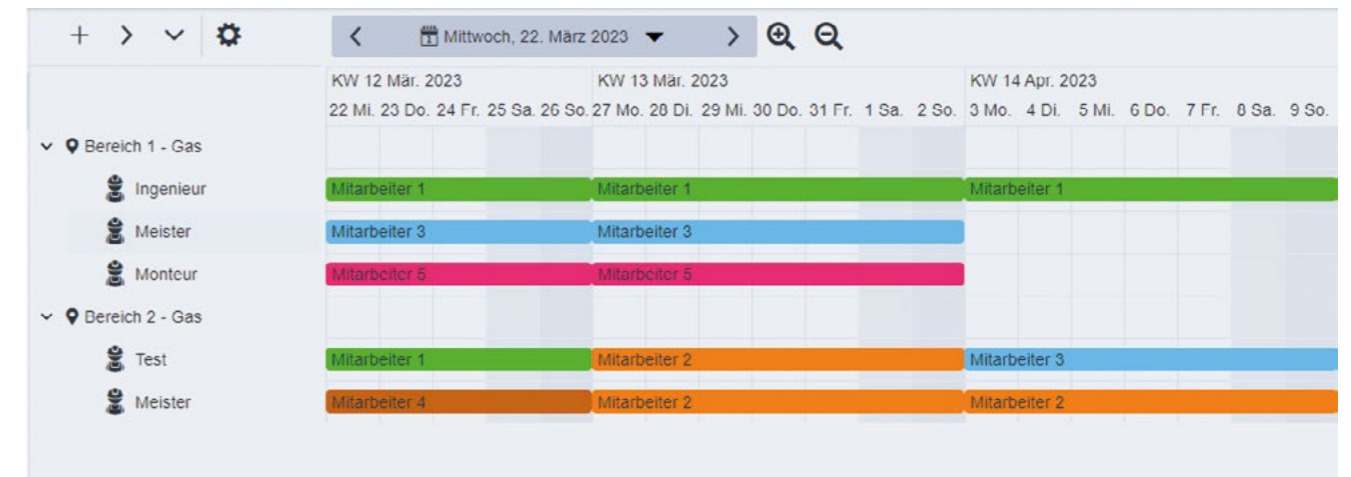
+ > ⌄ ⚙ < Mittwoch, 22. März 2023 ▼ >

KW 12 Mär. 2023
22 Mi. 23 Do. 24 Fr. 25 Sa. 26 So.

KW 13 Mär. 2023
27 Mo. 28 Di. 29 Mi. 30 Do. 31 Fr. 1 Sa. 2 So.

KW 14 Apr. 2023
3 Mo. 4 Di. 5 Mi. 6 Do. 7 Fr. 8 Sa. 9 So.

Bereich 1 - Gas

Ingenieur
Mitarbeiter 1
Mitarbeiter 1
Mitarbeiter 1

Meister
Mitarbeiter 3
Mitarbeiter 3

Monteur
Mitarbeiter 5
Mitarbeiter 5

Bereich 2 - Gas

Test
Mitarbeiter 1
Mitarbeiter 2
Mitarbeiter 3

Meister
Mitarbeiter 4
Mitarbeiter 2
Mitarbeiter 2